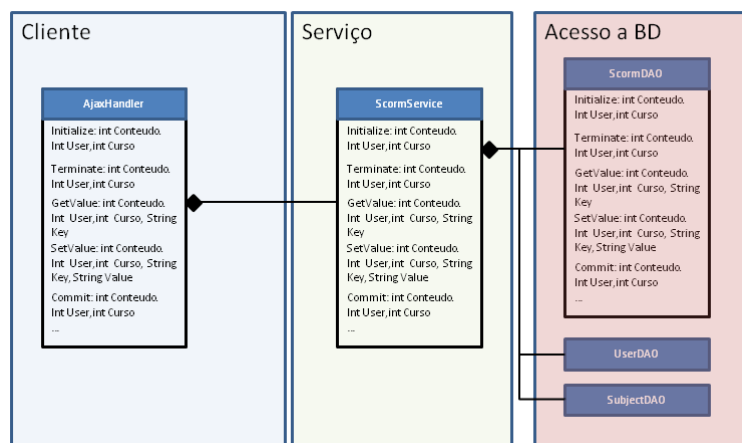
Cliente

AjaxHandler

Initialize: int Conteudo. Int User,int Curso

Terminate: int Conteudo. Int User,int Curso

GetValue: int Conteudo. Int User,int Curso, String Key

SetValue: int Conteudo. Int User,int Curso, String Key, String Value

Commit: int Conteudo. Int User,int Curso

...

Serviço

ScormService

Initialize: int Conteudo. Int User,int Curso

Terminate: int Conteudo. Int User,int Curso

GetValue: int Conteudo. Int User,int Curso, String Key

SetValue: int Conteudo. Int User,int Curso, String Key, String Value

Commit: int Conteudo. Int User,int Curso

...

Acesso a BD

ScormDAO

Initialize: int Conteudo. Int User,int Curso

Terminate: int Conteudo. Int User,int Curso

GetValue: int Conteudo. Int User,int Curso, String Key

SetValue: int Conteudo. Int User,int Curso, String Key, String Value

Commit: int Conteudo. Int User,int Curso

...

UserDAO

SubjectDAO